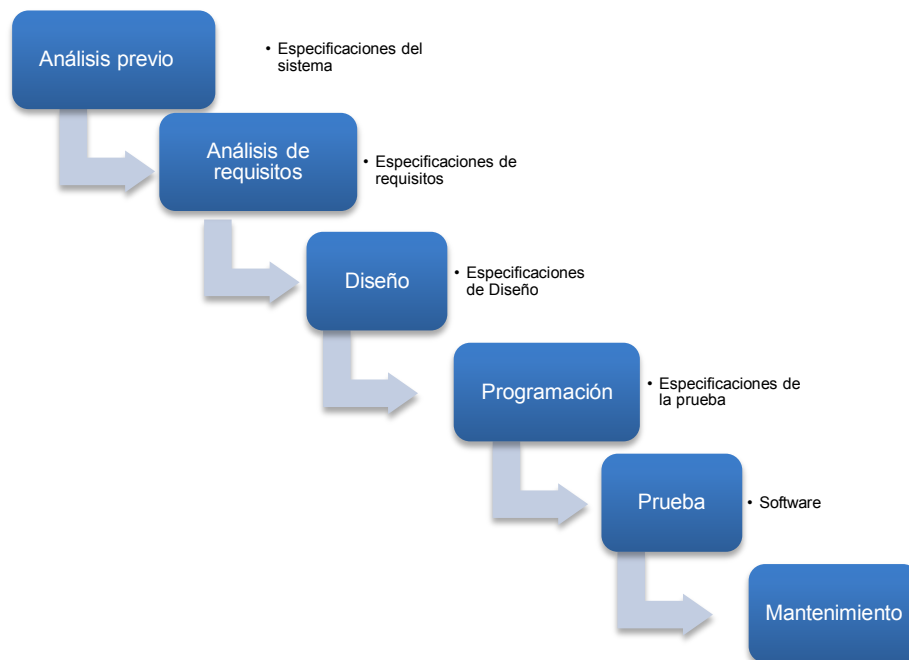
Análisis previo

• Especificaciones del sistema

Análisis de requisitos

• Especificaciones de requisitos

Diseño

• Especificaciones de Diseño

Programación

• Especificaciones de la prueba

Prueba

• Software

Mantenimiento